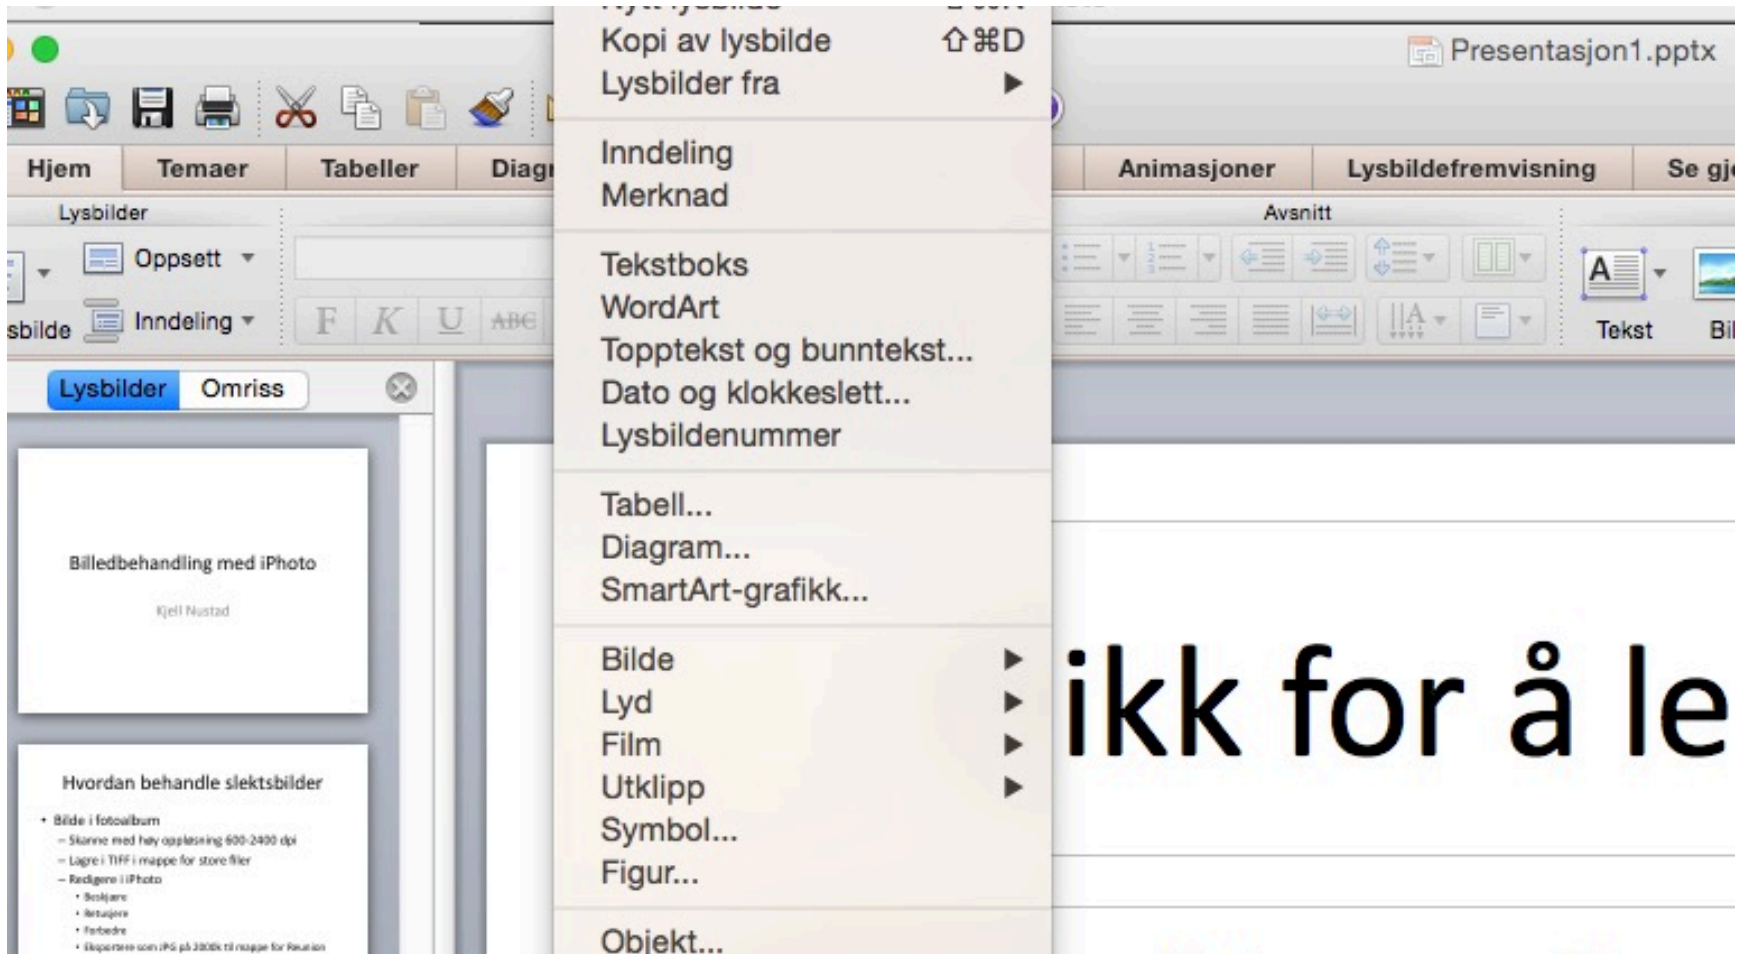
Kopi av lysbilde ⇧⌘D
Lysbilder fra ▶

Inndeling
Merknad

Tekstboks
WordArt
Topptekst og bunntekst...
Dato og klokkeslett...
Lysbildenummer

Tabell...
Diagram...
SmartArt-grafikk...

Bilde ▶
Lyd ▶
Film ▶
Utklipp ▶
Symbol...
Figur...

Objekt...

Presentasjon1.pptx

Hjem | Temaer | Tabeller | Diag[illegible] | Animasjoner | Lysbildefremvisning | Se gj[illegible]

Lysbilder
Oppsett
Inndeling
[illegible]sbilde
F K U ABC
Avsnitt
Tekst
Bi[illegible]

Lysbilder Omriss

Billedbehandling med iPhoto
Kjell Nustad

Hvordan behandle slektsbilder
• Bilde i fotoalbum
– Skanne med høy oppløsning 600-2400 dpi
– Lagre i TIFF i mappe for store filer
– Redigere i iPhoto
• Beskjære
• Retusjere
• Forbedre
• Eksportere som JPG på 3000k til mappe for Reunion

ikk for å le